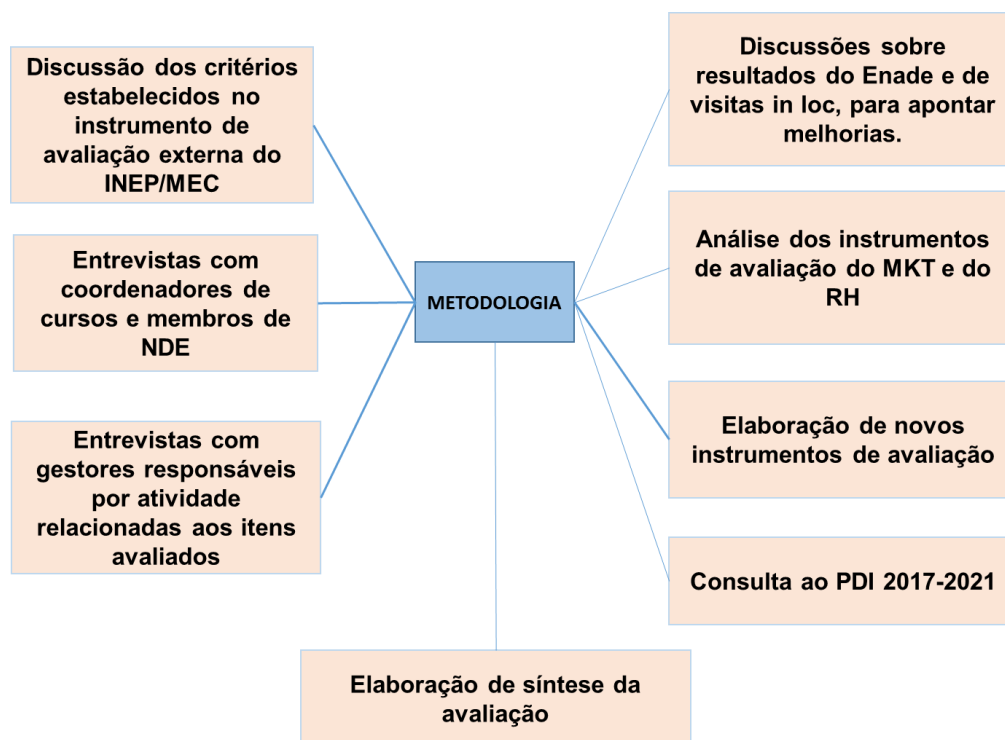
Discussão dos critérios estabelecidos no instrumento de avaliação externa do INEP/MEC

Entrevistas com coordenadores de cursos e membros de NDE

Entrevistas com gestores responsáveis por atividade relacionadas aos itens avaliados

METODOLOGIA

Discussões sobre resultados do Enade e de visitas in loc, para apontar melhorias.

Análise dos instrumentos de avaliação do MKT e do RH

Elaboração de novos instrumentos de avaliação

Consulta ao PDI 2017-2021

Elaboração de síntese da avaliação